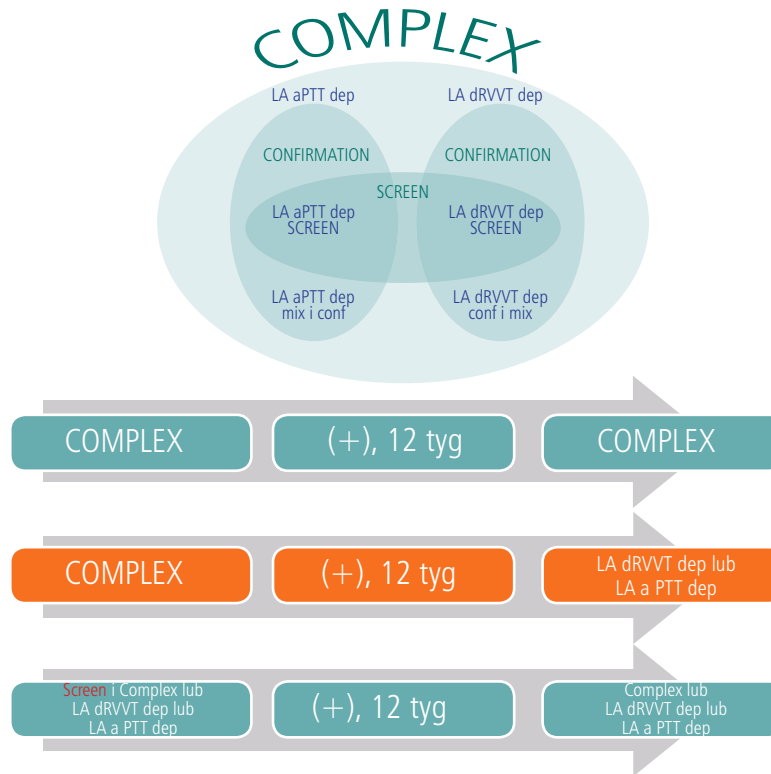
COMPLEX

LA aPTT dep

LA dRVVT dep

CONFIRMATION

CONFIRMATION

SCREEN

LA aPTT dep SCREEN

LA dRVVT dep SCREEN

LA aPTT dep mix i conf

LA dRVVT dep conf i mix

COMPLEX

(+), 12 tyg

COMPLEX

COMPLEX

(+), 12 tyg

LA dRVVT dep lub LA a PTT dep

Screen i Complex lub LA dRVVT dep lub LA a PTT dep

(+), 12 tyg

Complex lub LA dRVVT dep lub LA a PTT dep